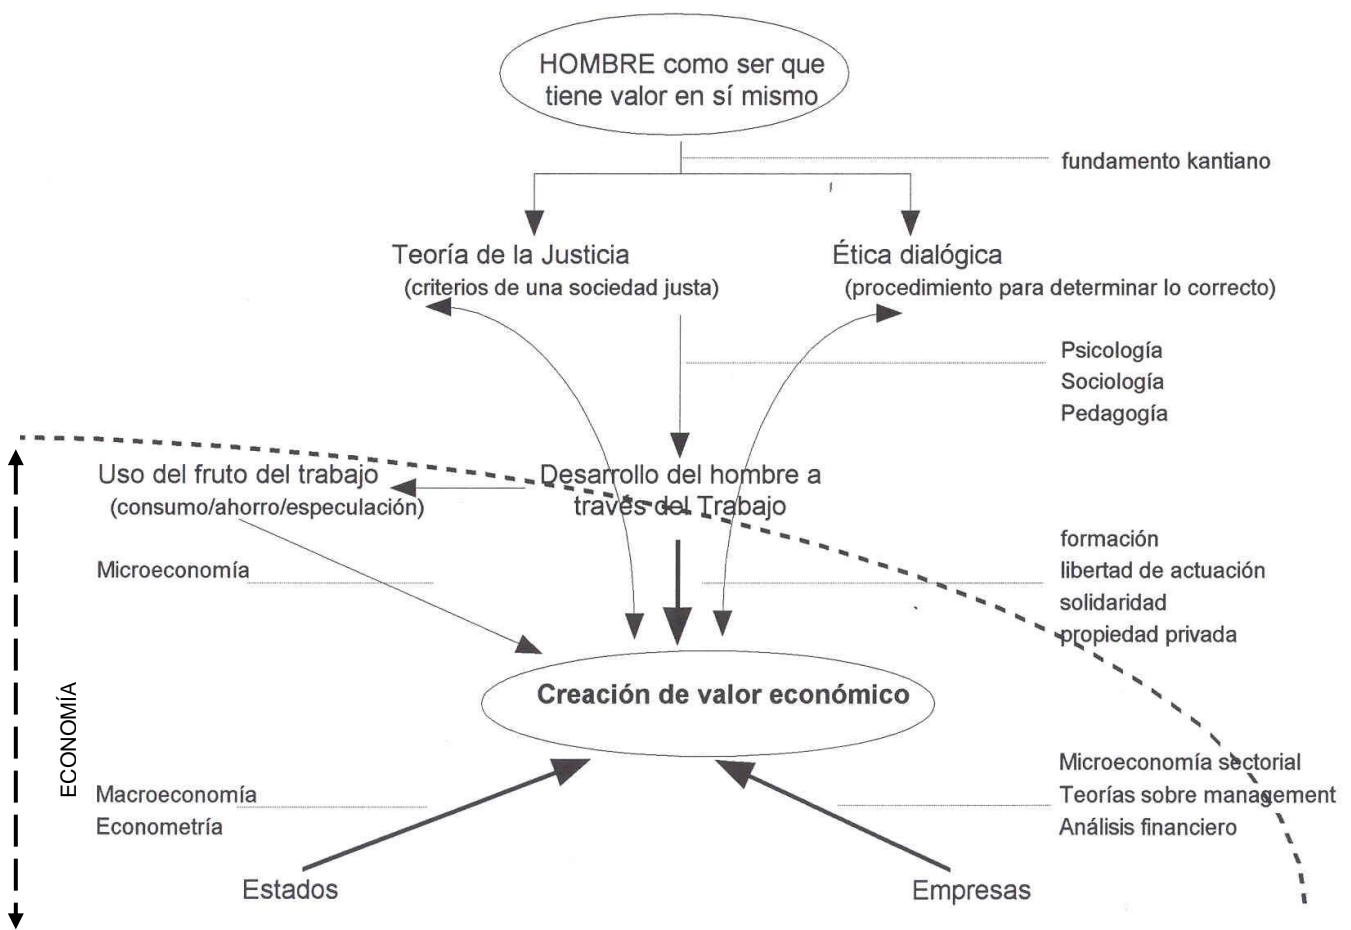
HOMBRE como ser que tiene valor en sí mismo

fundamento kantiano

Teoría de la Justicia
(criterios de una sociedad justa)

Ética dialógica
(procedimiento para determinar lo correcto)

Psicología
Sociología
Pedagogía

Uso del fruto del trabajo
(consumo/ahorro/especulación)

Desarrollo del hombre a través del Trabajo

Microeconomía

formación
libertad de actuación
solidaridad
propiedad privada

ECONOMÍA

Creación de valor económico

Macroeconomía
Econometría

Microeconomía sectorial
Teorías sobre management
Análisis financiero

Estados

Empresas